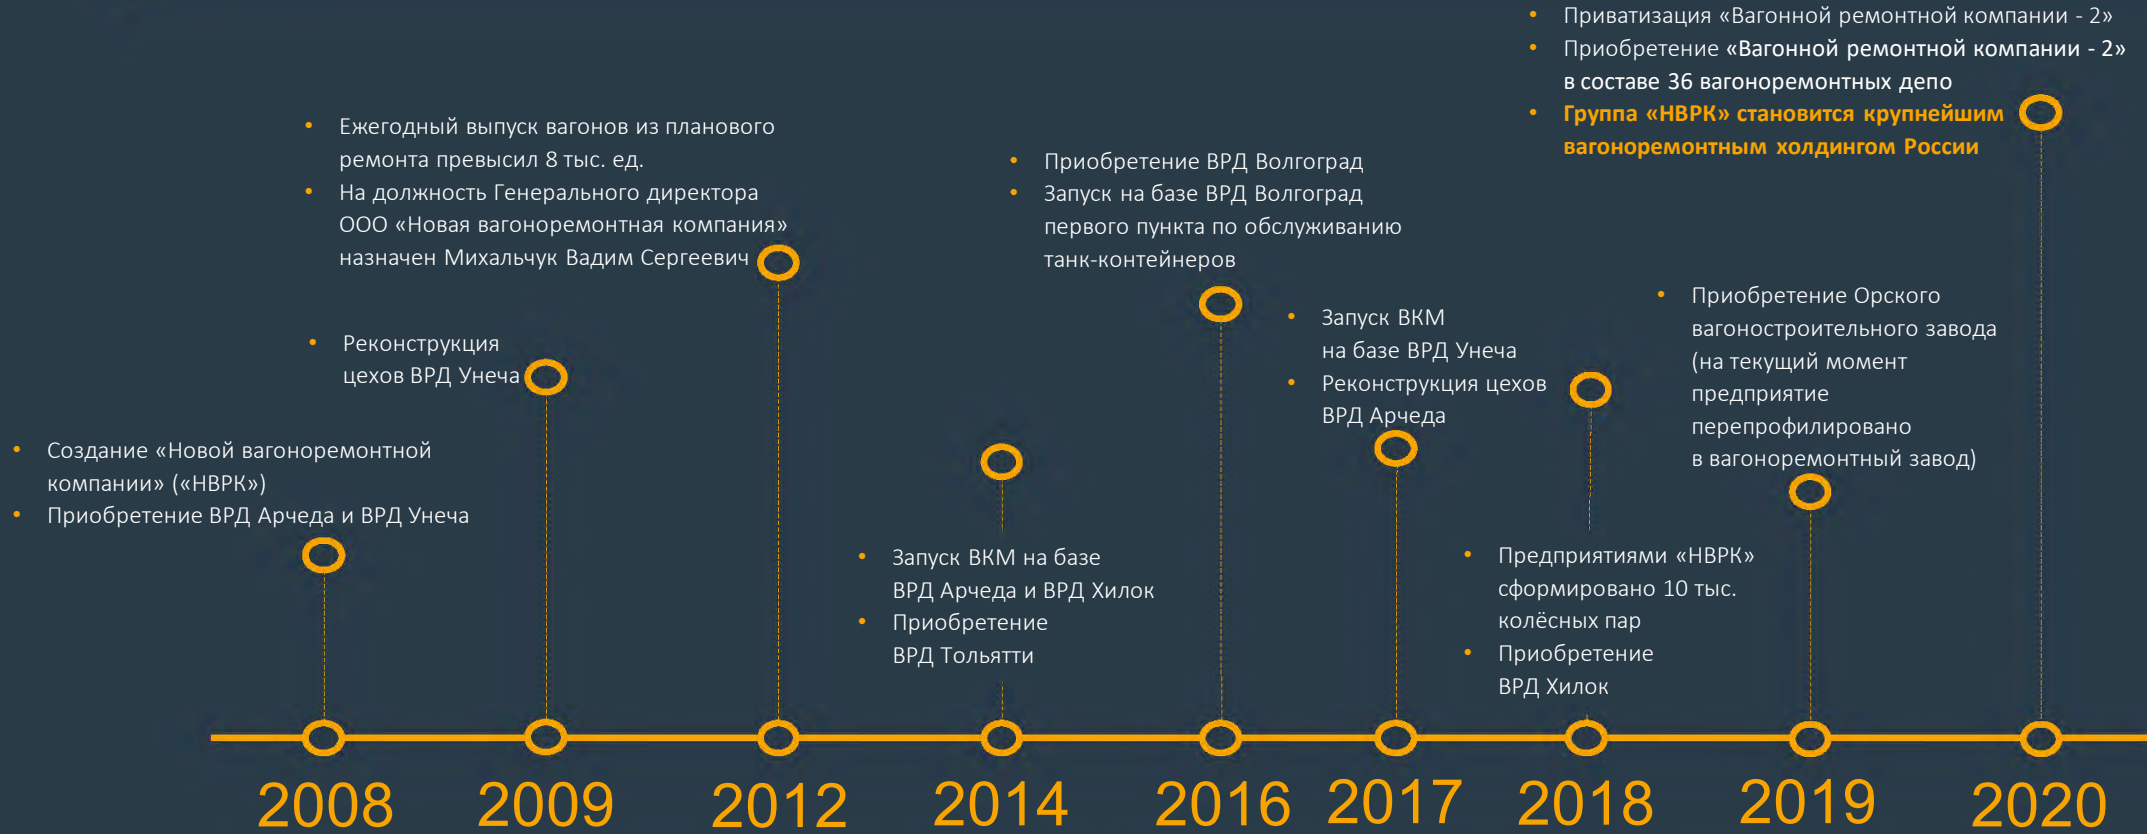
• Приватизация «Вагонной ремонтной компании - 2»
• Приобретение «Вагонной ремонтной компании - 2» в составе 36 вагоноремонтных депо
• Группа «НВРК» становится крупнейшим вагоноремонтным холдингом России

• Ежегодный выпуск вагонов из планового ремонта превысил 8 тыс. ед.
• На должность Генерального директора ООО «Новая вагоноремонтная компания» назначен Михальчук Вадим Сергеевич

• Приобретение ВРД Волгоград
• Запуск на базе ВРД Волгоград первого пункта по обслуживанию танк-контейнеров

• Запуск ВКМ на базе ВРД Унеча
• Реконструкция цехов ВРД Арчеда

• Приобретение Орского вагоностроительного завода (на текущий момент предприятие перепрофилировано в вагоноремонтный завод)

• Реконструкция цехов ВРД Унеча

• Создание «Новой вагоноремонтной компании» («НВРК»)
• Приобретение ВРД Арчеда и ВРД Унеча

• Запуск ВКМ на базе ВРД Арчеда и ВРД Хилок
• Приобретение ВРД Тольятти

• Предприятиями «НВРК» сформировано 10 тыс. колёсных пар
• Приобретение ВРД Хилок

2008 2009 2012 2014 2016 2017 2018 2019 2020